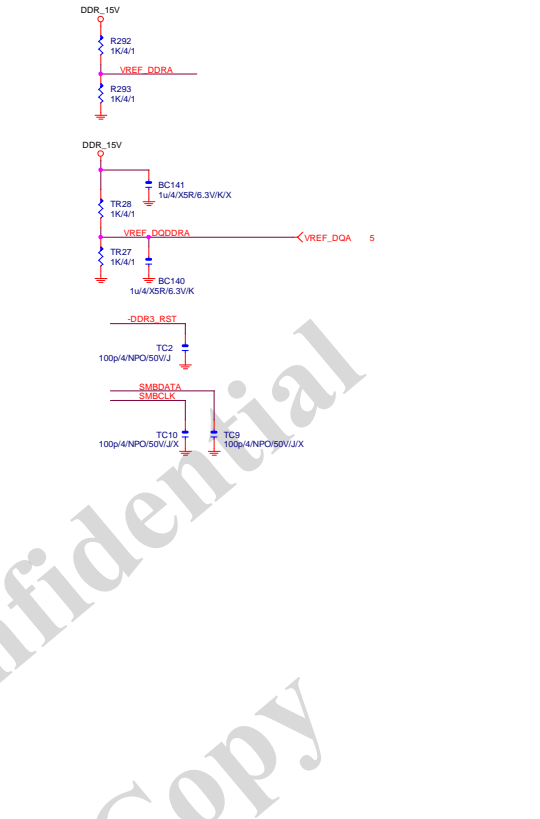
DDR_15V

R292
1K/4/1

VREF_DDRA

R293
1K/4/1

DDR_15V

BC141
1u/4/X5R/6.3V/K/X

TR28
1K/4/1

VREF_DQDDRA

VREF_DQA 5

TR27
1K/4/1

BC140
1u/4/X5R/6.3V/K

-DDR3_RST

TC2
100p/4/NPO/50V/J

SMBDATA
SMBCLK

TC10
100p/4/NPO/50V/J/X

TC9
100p/4/NPO/50V/J/X

nfidential

Copy